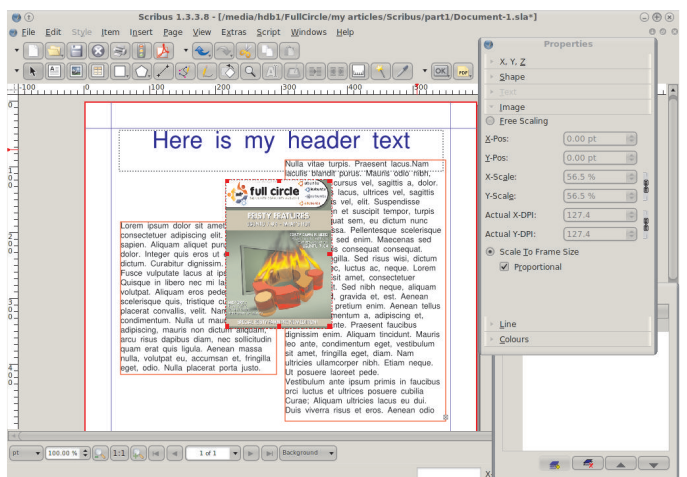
Scribus 1.3.3.8 - [/media/hdb1/FullCircle/my articles/Scribus/part1/Document-1.sla*]

File Edit Style Item Insert Page View Extras Script Windows Help

Properties

X, Y, Z
Shape
Text
Image
Free Scaling
X-Pos: 0.00 pt
Y-Pos: 0.00 pt
X-Scale: 56.5 %
Y-Scale: 56.5 %
Actual X-DPI: 127.4
Actual Y-DPI: 127.4
Scale To Frame Size
Proportional
Line
Colours

Here is my header text

Lorem ipsum dolor sit amet, consectetuer adipiscing elit. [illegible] sapien. Aliquam aliquet pur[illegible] dolor. Integer quis eros ut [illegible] dictum. Curabitur dignissim. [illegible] Fusce vulputate lacus at ip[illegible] Quisque in libero nec mi la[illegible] volutpat. Aliquam eros pede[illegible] scelerisque quis, tristique cu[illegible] placerat convallis, velit. Nam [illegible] condimentum. Nulla ut mauris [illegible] adipiscing, mauris non dictum aliquam, arcu risus dapibus diam, nec sollicitudin quam erat quis ligula. Aenean massa nulla, volutpat eu, accumsan et, fringilla eget, odio. Nulla placerat porta justo.

Nulla vitae turpis. Praesent lacus.Nam iaculis blandit purus. Mauris odio nibh, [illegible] cursus vel, sagittis a, dolor. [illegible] lacus, ultrices vel, sagittis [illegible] vel, elit. Suspendisse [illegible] en et suscipit tempor, turpis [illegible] quat sem, eu dictum nunc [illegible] ssa. Pellentesque scelerisque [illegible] sed enim. Maecenas sed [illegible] consequat consequat. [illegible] gilla. Sed risus wisi, dictum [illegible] ec, luctus ac, neque. Lorem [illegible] sit amet, consectetuer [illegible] t. Sed nibh neque, aliquam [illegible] , gravida et, est. Aenean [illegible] pretium enim. Aenean tellus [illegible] mentum a, adipiscing et, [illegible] nte. Praesent faucibus dignissim enim. Aliquam tincidunt. Mauris leo ante, condimentum eget, vestibulum sit amet, fringilla eget, diam. Nam ultricies ullamcorper nibh. Etiam neque. Ut posuere laoreet pede. Vestibulum ante ipsum primis in faucibus orci luctus et ultrices posuere cubilia Curae; Aliquam ultricies lacus eu dui. Duis viverra risus et eros. Aenean odio

full circle
EASY FEATURES

pt 100.00 % 1:1 1 of 1 Background